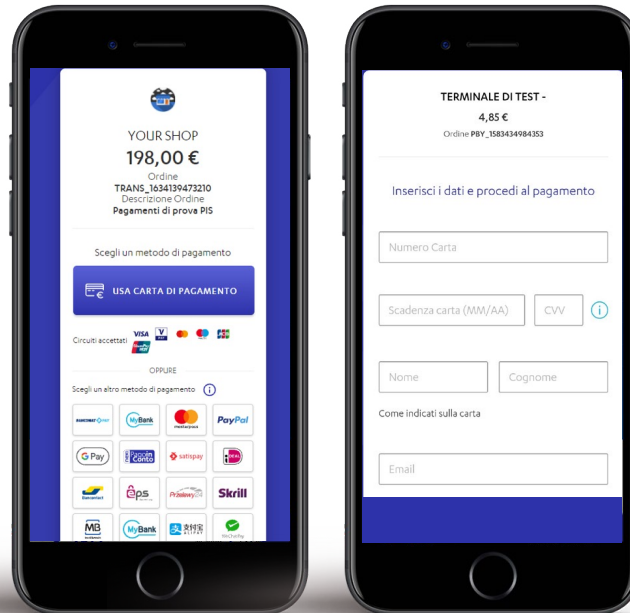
YOUR SHOP
198,00 €
Ordine
TRANS_1634139473210
Descrizione Ordine
Pagamenti di prova PIS

Scegli un metodo di pagamento

USA CARTA DI PAGAMENTO

Circuiti accettati VISA V PAY JCB

OPPURE

Scegli un altro metodo di pagamento

BANCOMAT PAY MyBank mastercard PayPal
G Pay BancoPosta Conto satispay iDEAL
Bancontact eps Przelewy24 Skrill
MB MyBank 支付宝 ALIPAY WeChat Pay

TERMINALE DI TEST -
4,85 €
Ordine PBY_1583434984353

Inserisci i dati e procedi al pagamento

Numero Carta

Scadenza carta (MM/AA)
CVV

Nome
Cognome

Come indicati sulla carta

Email